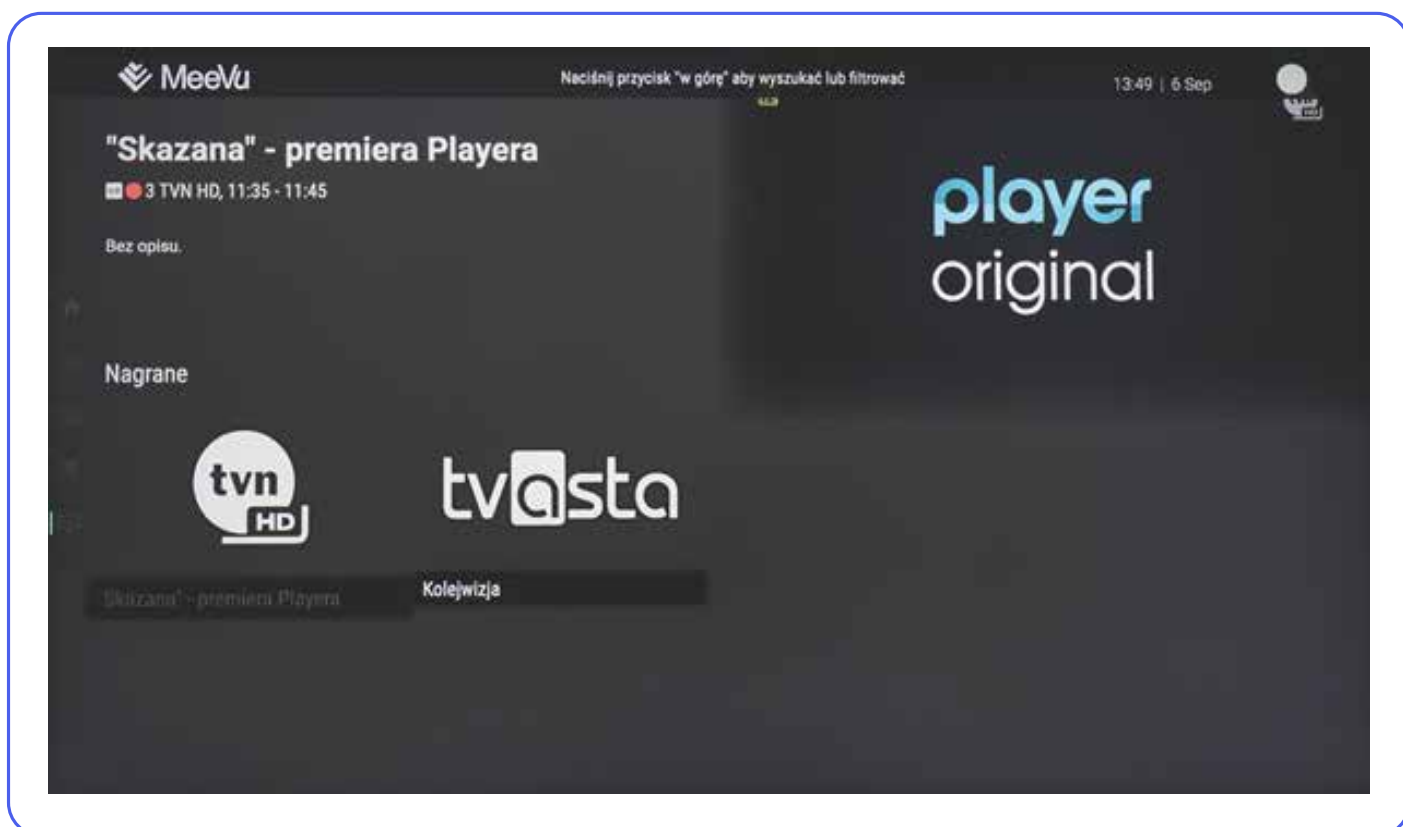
MeeVu

Naciśnij przycisk "w górę" aby wyszukać lub filtrować

13:49 | 6 Sep

"Skazana" - premiera Playera

3 TVN HD, 11:35 - 11:45

Bez opisu.

player
original

Nagrane

tvn
HD

tvasta

"Skazana" - premiera Playera

Kolejwizja